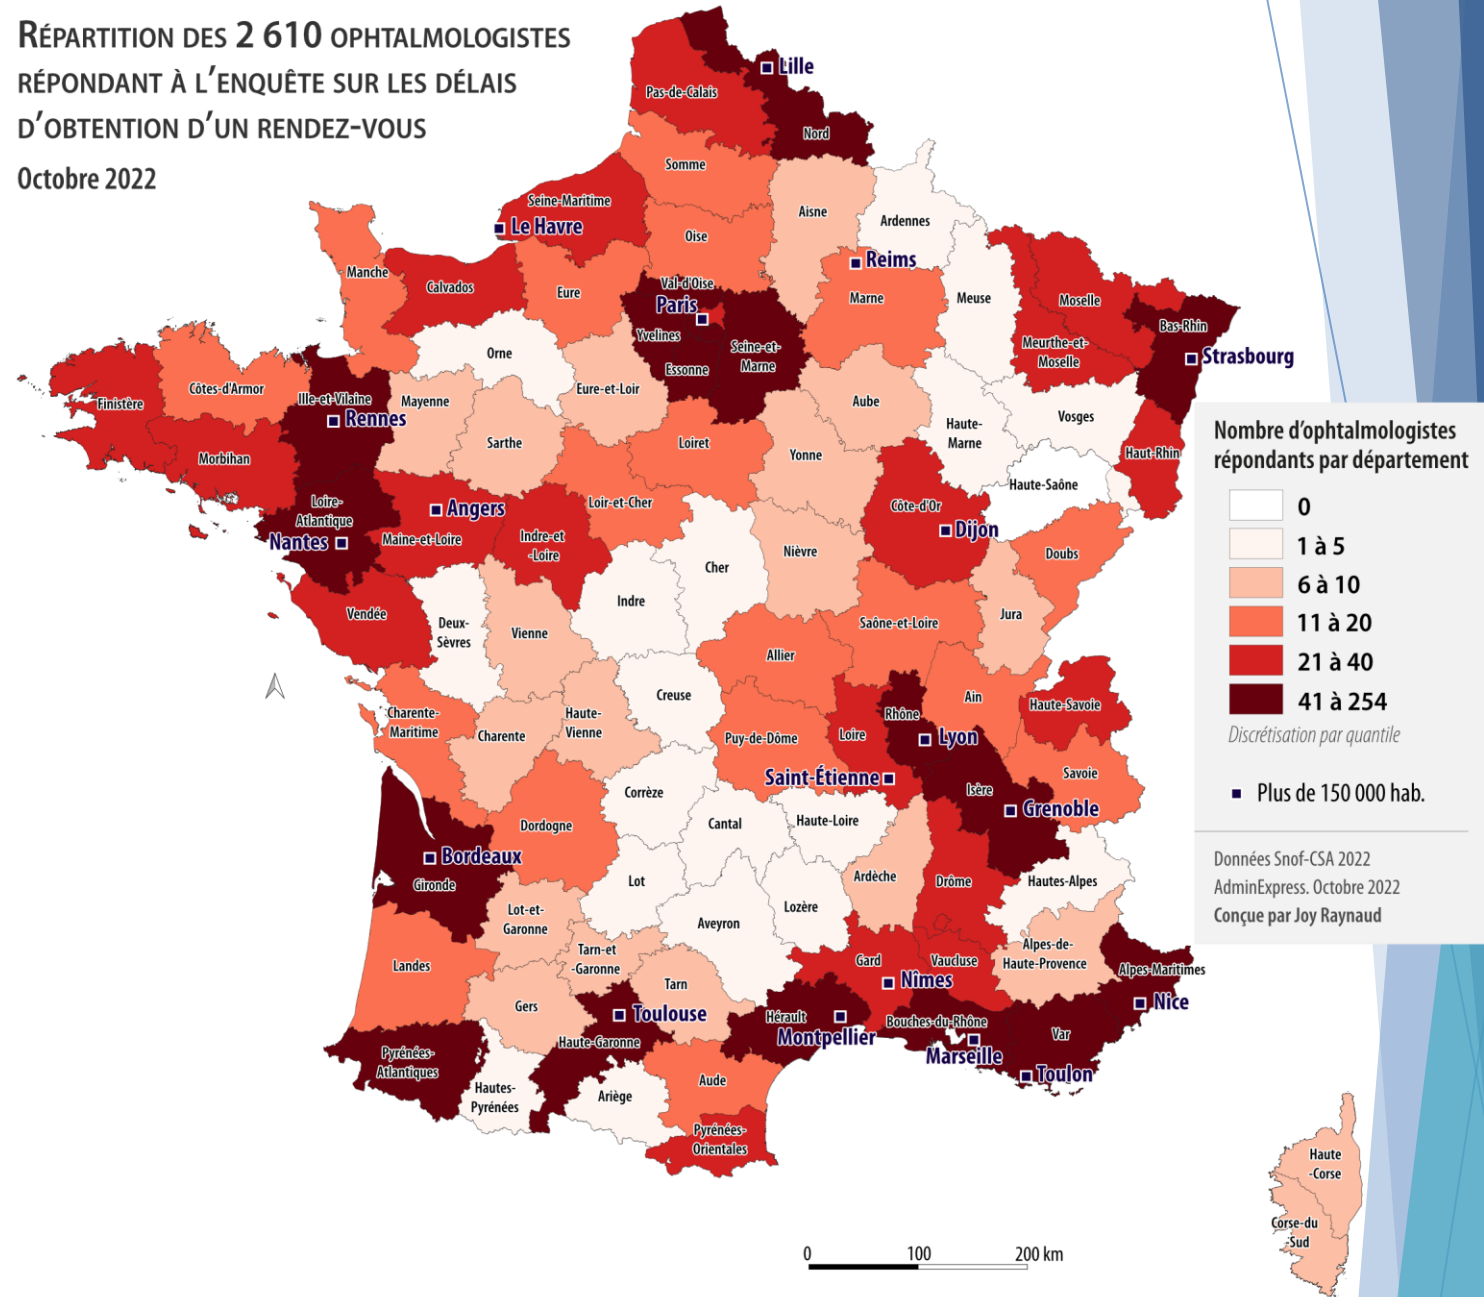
Répartition des 2 610 ophtalmologistes répondant à l'enquête sur les délais d'obtention d'un rendez-vous
Octobre 2022

Lille
Pas-de-Calais
Nord
Somme
Seine-Maritime
Le Havre
Aisne
Ardennes
Oise
Manche
Calvados
Eure
Val-d'Oise
Paris
Reims
Marne
Meuse
Moselle
Bas-Rhin
Strasbourg
Meurthe-et-Moselle
Yvelines
Seine-et-Marne
Essonne
Orne
Finistère
Côtes-d'Armor
Ille-et-Vilaine
Rennes
Mayenne
Eure-et-Loir
Aube
Haute-Marne
Vosges
Sarthe
Loiret
Yonne
Morbihan
Haut-Rhin
Haute-Saône
Loire-Atlantique
Angers
Loir-et-Cher
Côte-d'Or
Dijon
Nantes
Maine-et-Loire
Indre-et-Loire
Cher
Nièvre
Doubs
Indre
Vendée
Deux-Sèvres
Vienne
Saône-et-Loire
Jura
Allier
Creuse
Ain
Haute-Savoie
Rhône
Lyon
Charente-Maritime
Charente
Haute-Vienne
Puy-de-Dôme
Loire
Saint-Étienne
Savoie
Isère
Grenoble
Corrèze
Dordogne
Cantal
Haute-Loire
Bordeaux
Gironde
Ardèche
Drôme
Hautes-Alpes
Lot
Lot-et-Garonne
Aveyron
Lozère
Landes
Tarn-et-Garonne
Gard
Vaucluse
Alpes-de-Haute-Provence
Alpes-Maritimes
Nîmes
Nice
Tarn
Gers
Toulouse
Hérault
Montpellier
Bouches-du-Rhône
Var
Marseille
Toulon
Haute-Garonne
Pyrénées-Atlantiques
Hautes-Pyrénées
Ariège
Aude
Pyrénées-Orientales
Haute-Corse
Corse-du-Sud

Nombre d'ophtalmologistes répondants par département
0
1 à 5
6 à 10
11 à 20
21 à 40
41 à 254
Discrétisation par quantile
Plus de 150 000 hab.

Données Snof-CSA 2022
AdminExpress. Octobre 2022
Conçue par Joy Raynaud

0 100 200 km